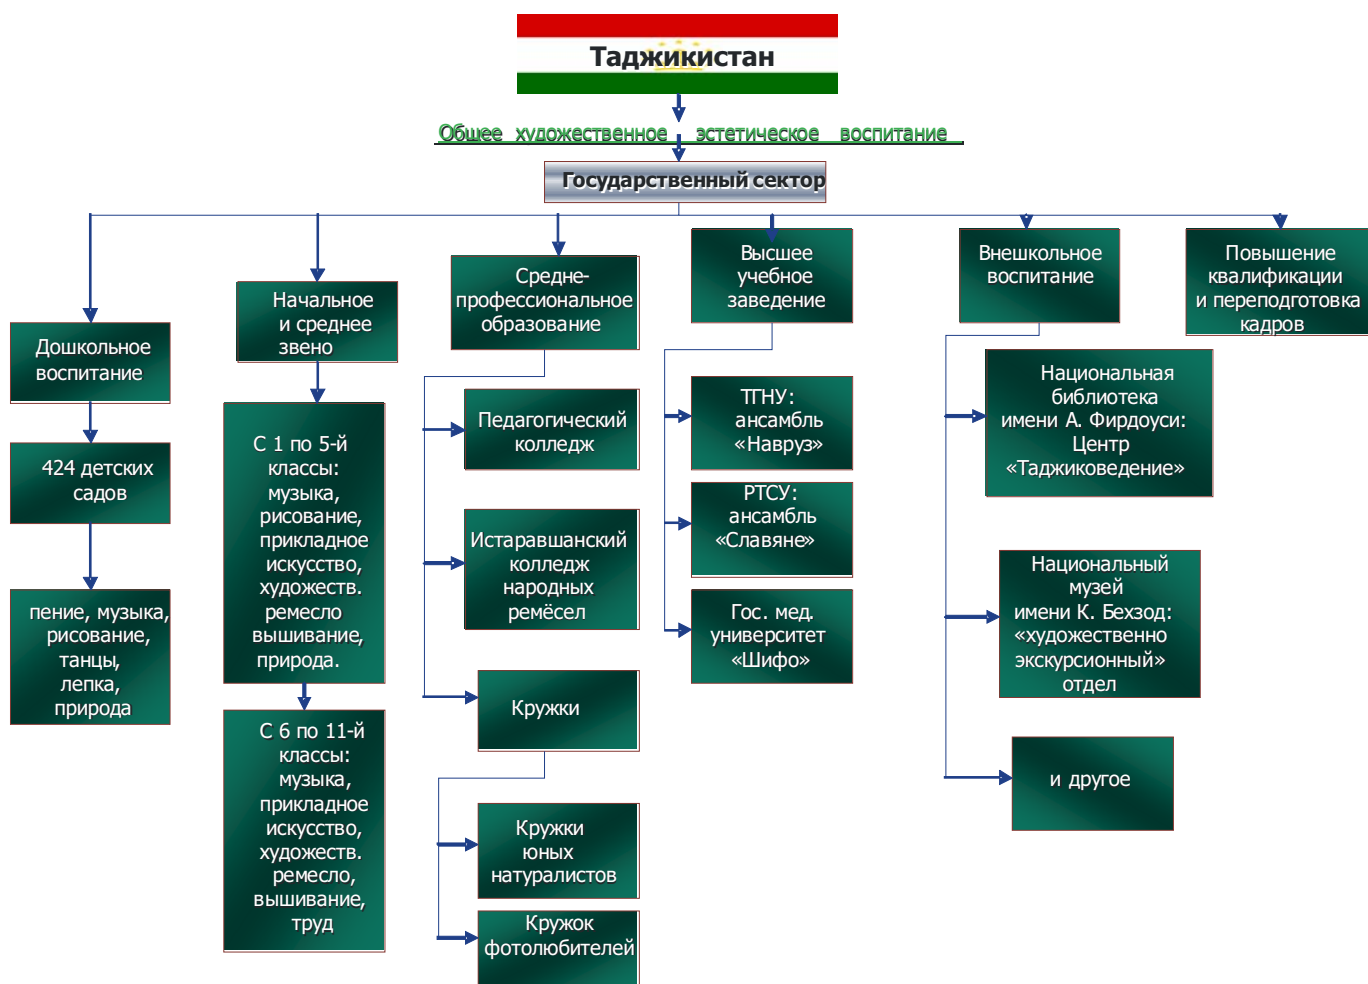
Таджикистан

Общее художественное эстетическое воспитание

Государственный сектор

Дошкольное воспитание

424 детских садов

пение, музыка, рисование, танцы, лепка, природа

Начальное и среднее звено

С 1 по 5-й классы: музыка, рисование, прикладное искусство, художеств. ремесло вышивание, природа.

С 6 по 11-й классы: музыка, прикладное искусство, художеств. ремесло, вышивание, труд

Средне-профессиональное образование

Педагогический колледж

Истаравшанский колледж народных ремёсел

Кружки

Кружки юных натуралистов

Кружок фотолюбителей

Высшее учебное заведение

ТГНУ: ансамбль «Навруз»

РТСУ: ансамбль «Славяне»

Гос. мед. университет «Шифо»

Внешкольное воспитание

Национальная библиотека имени А. Фирдоуси: Центр «Таджиковедение»

Национальный музей имени К. Бехзод: «художественно экскурсионный» отдел

и другое

Повышение квалификации и переподготовка кадров